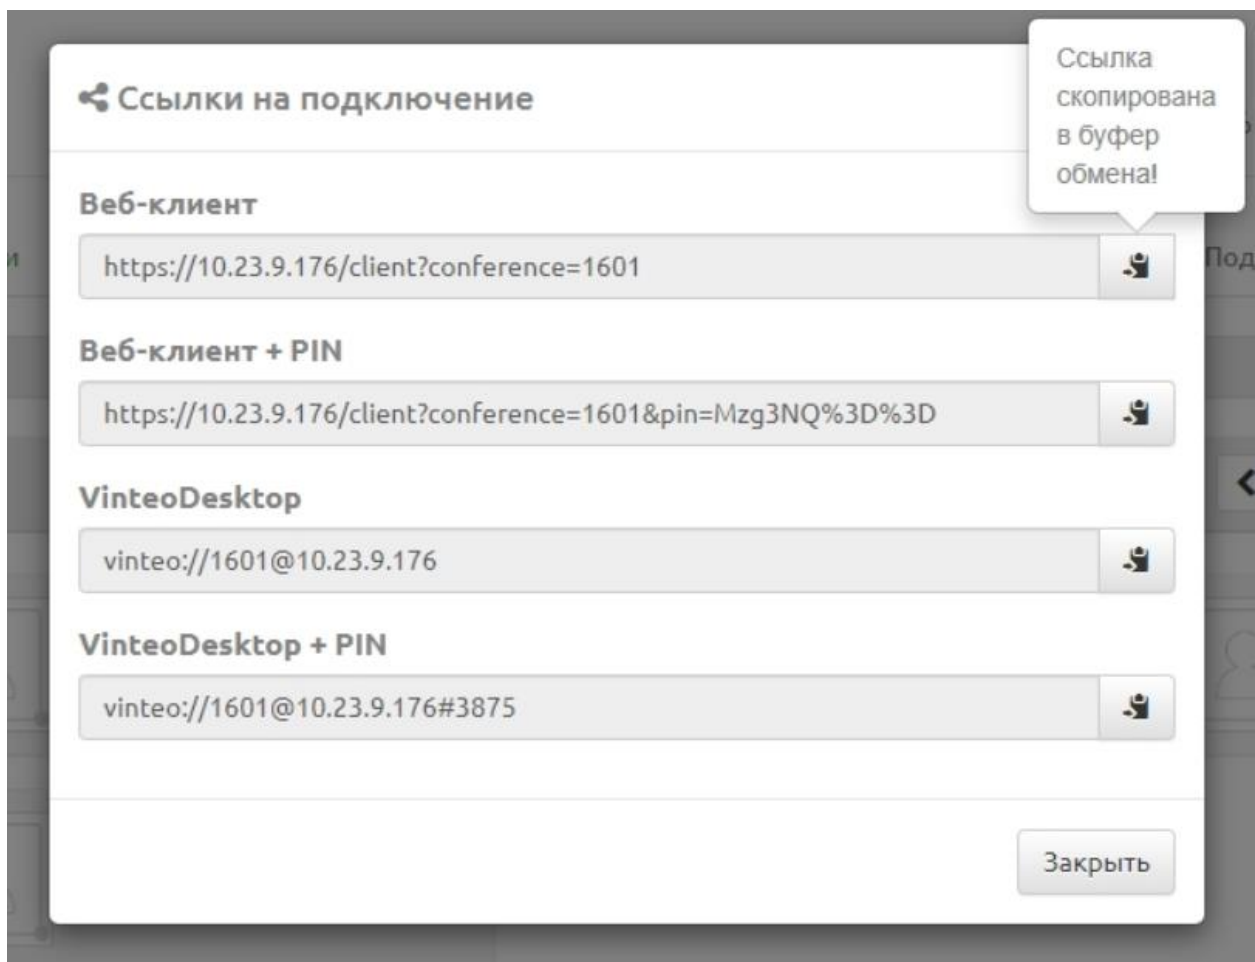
Ссылки на подключение

Ссылка скопирована в буфер обмена!

Веб-клиент

https://10.23.9.176/client?conference=1601

Веб-клиент + PIN

https://10.23.9.176/client?conference=1601&pin=Mzg3NQ%3D%3D

VinteoDesktop

vinteo://1601@10.23.9.176

VinteoDesktop + PIN

vinteo://1601@10.23.9.176#3875

Закрыть

и

Под